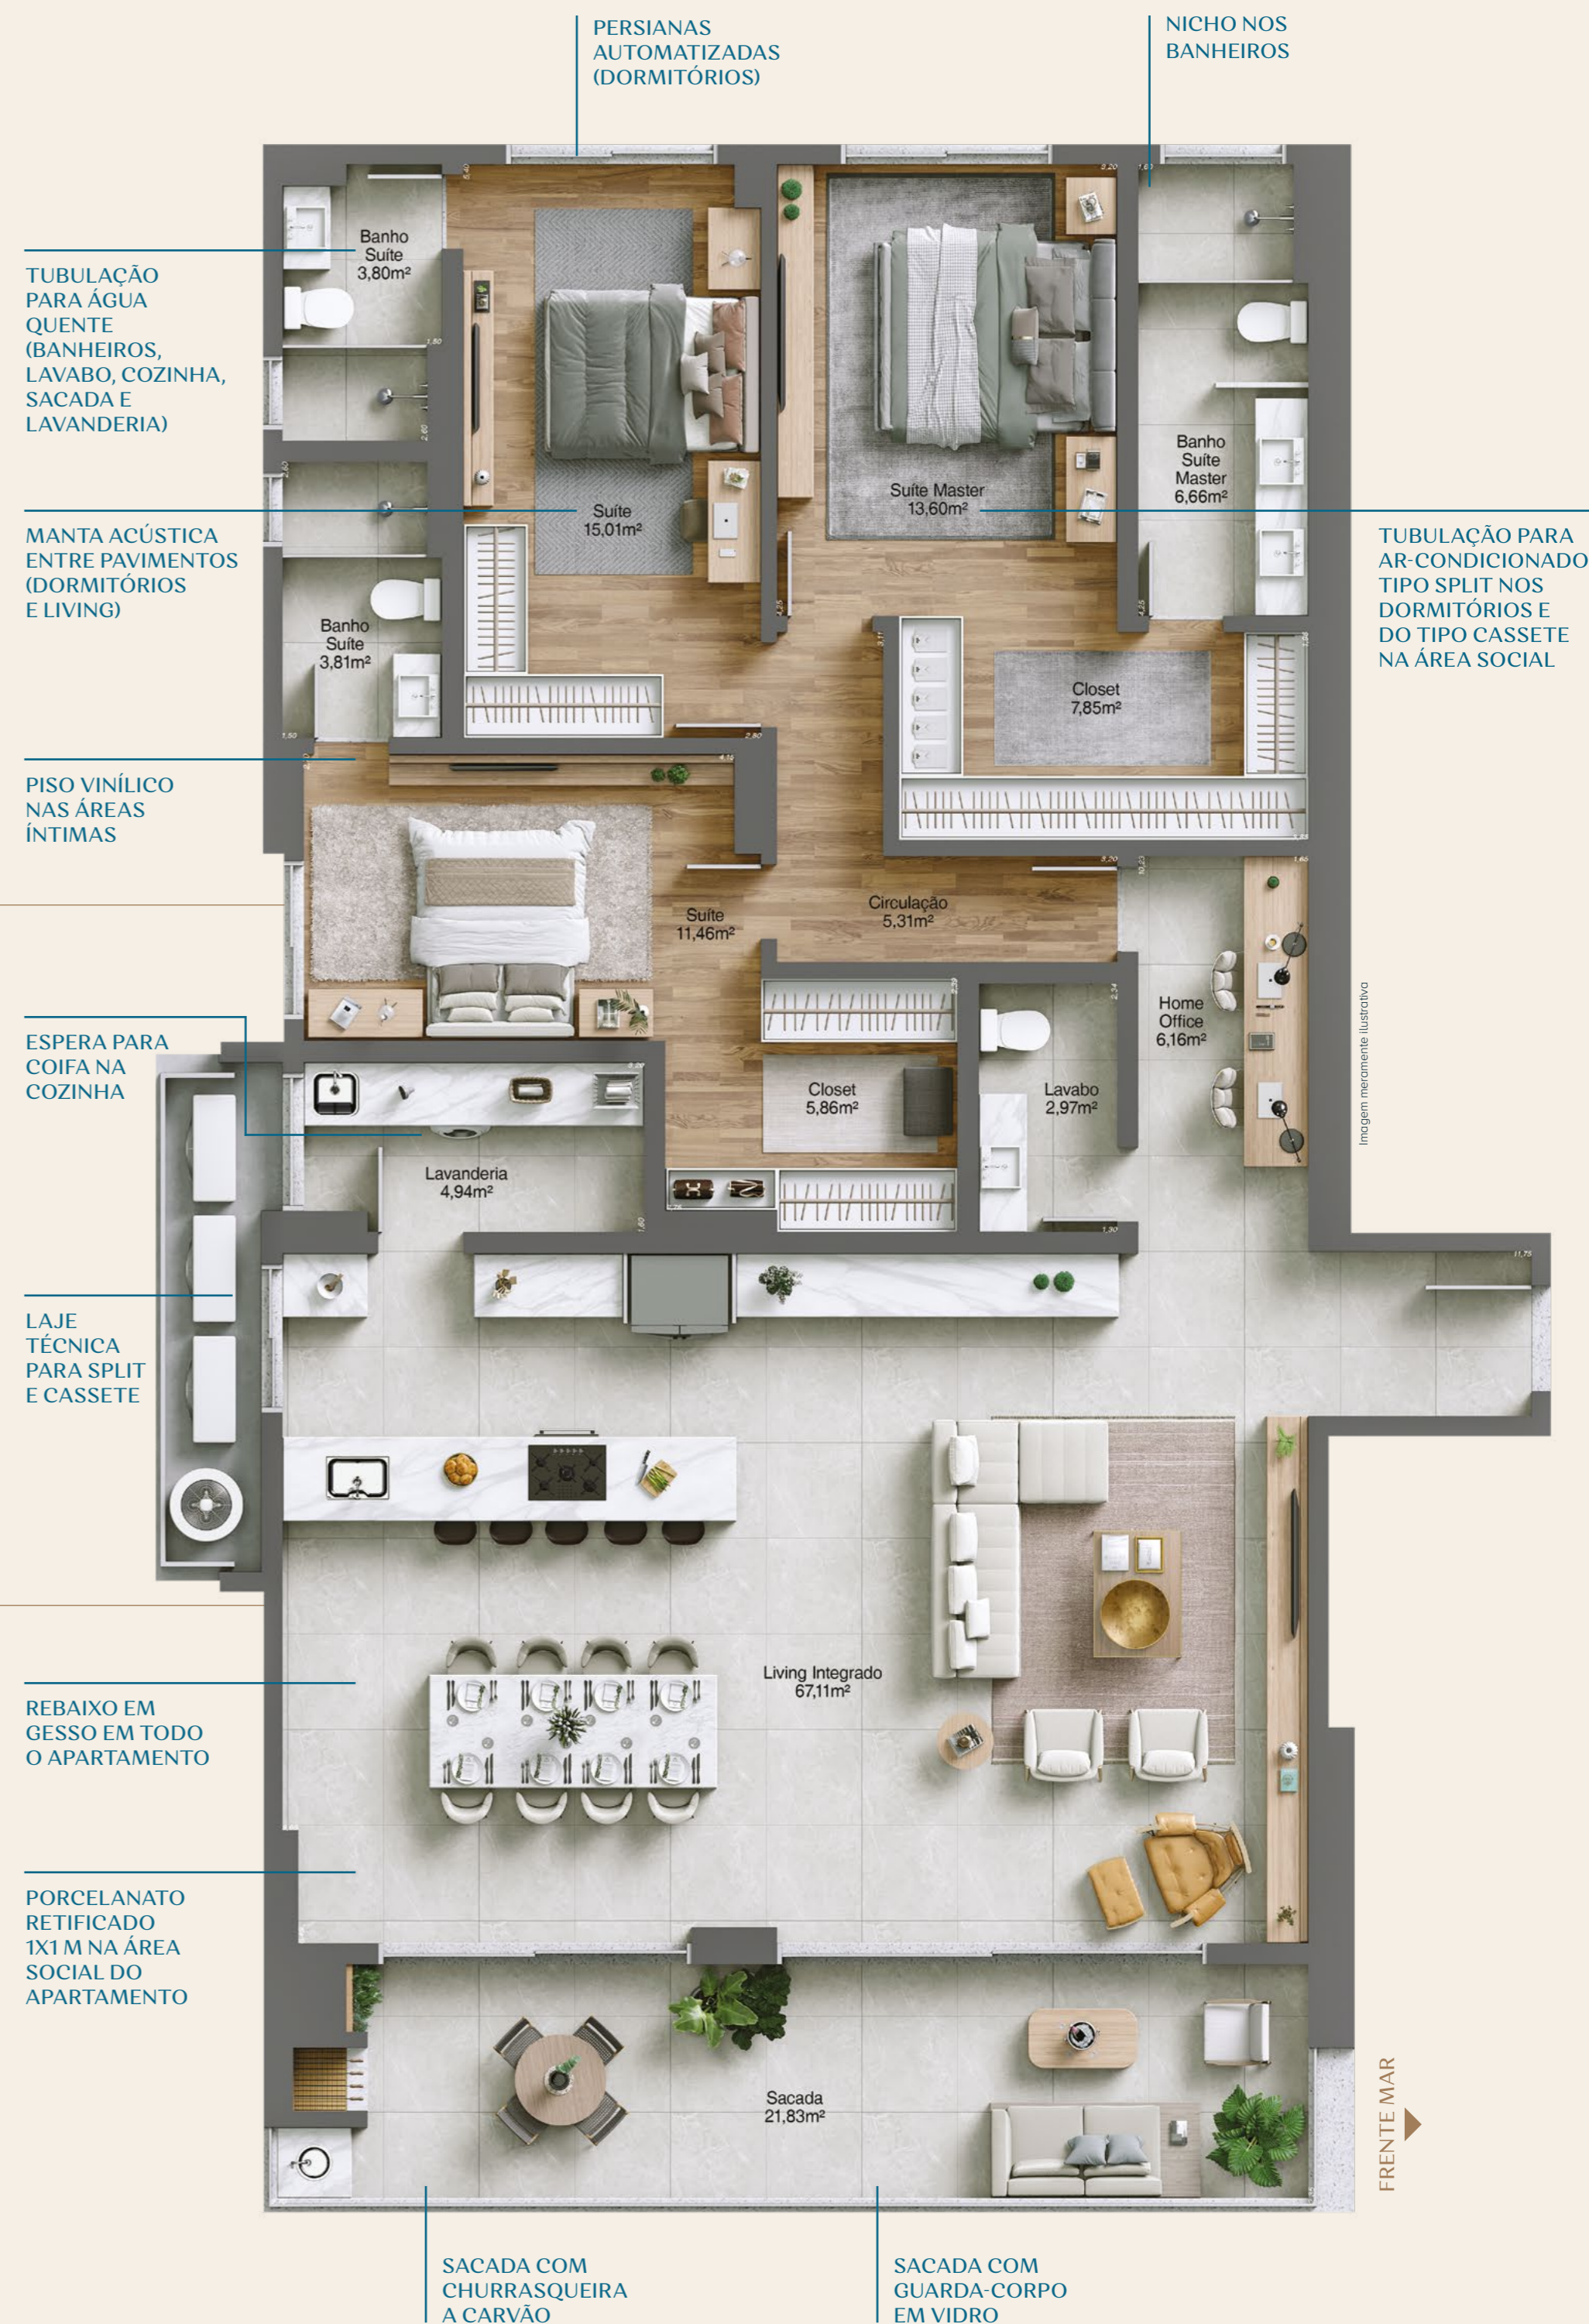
PERSIANAS AUTOMATIZADAS (DORMITÓRIOS)

NICHO NOS BANHEIROS

TUBULAÇÃO PARA ÁGUA QUENTE (BANHEIROS, LAVABO, COZINHA, SACADA E LAVANDERIA)

MANTA ACÚSTICA ENTRE PAVIMENTOS (DORMITÓRIOS E LIVING)

PISO VINÍLICO NAS ÁREAS ÍNTIMAS

ESPERA PARA COIFA NA COZINHA

LAJE TÉCNICA PARA SPLIT E CASSETE

REBAIXO EM GESSO EM TODO O APARTAMENTO

PORCELANATO RETIFICADO 1X1 M NA ÁREA SOCIAL DO APARTAMENTO

TUBULAÇÃO PARA AR-CONDICIONADO TIPO SPLIT NOS DORMITÓRIOS E DO TIPO CASSETE NA ÁREA SOCIAL

Banho Suíte 3,80m²

Suíte 15,01m²

Suíte Master 13,60m²

Banho Suíte Master 6,66m²

Banho Suíte 3,81m²

Closet 7,85m²

Suíte 11,46m²

Circulação 5,31m²

Home Office 6,16m²

Closet 5,86m²

Lavabo 2,97m²

Lavanderia 4,94m²

Living Integrado 67,11m²

Sacada 21,83m²

Imagem meramente ilustrativa

FRENTE MAR

SACADA COM CHURRASQUEIRA A CARVÃO

SACADA COM GUARDA-CORPO EM VIDRO